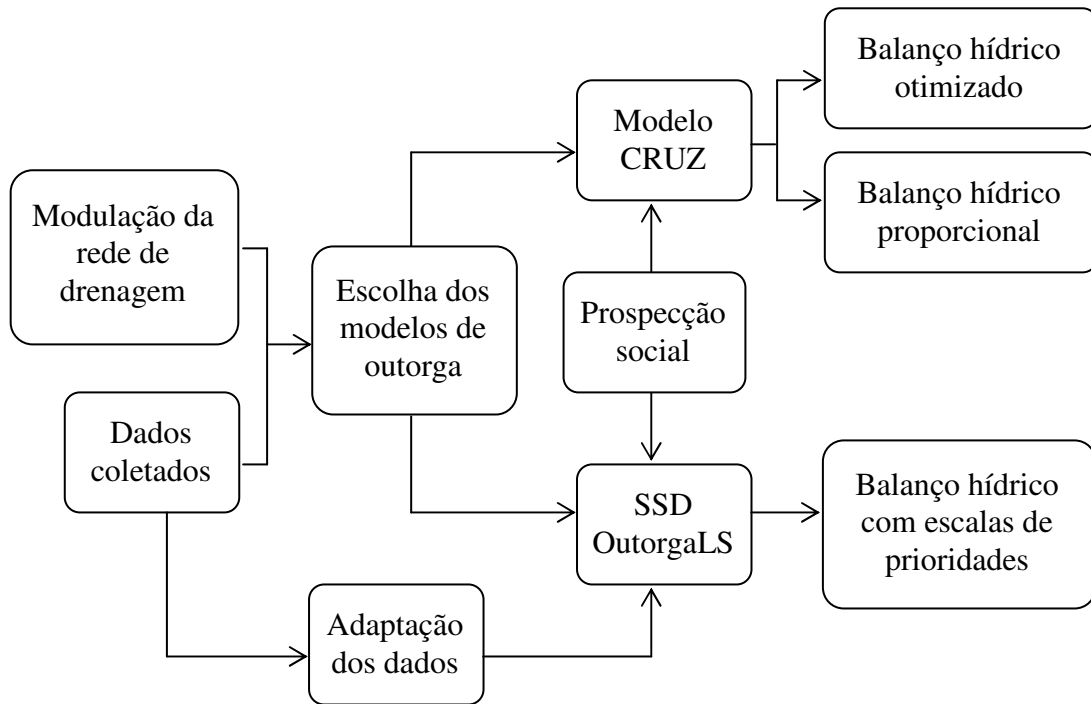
Modulação da rede de drenagem

Dados coletados

Escolha dos modelos de outorga

Modelo CRUZ

Prospecção social

SSD OutorgaLS

Adaptação dos dados

Balanço hídrico otimizado

Balanço hídrico proporcional

Balanço hídrico com escalas de prioridades